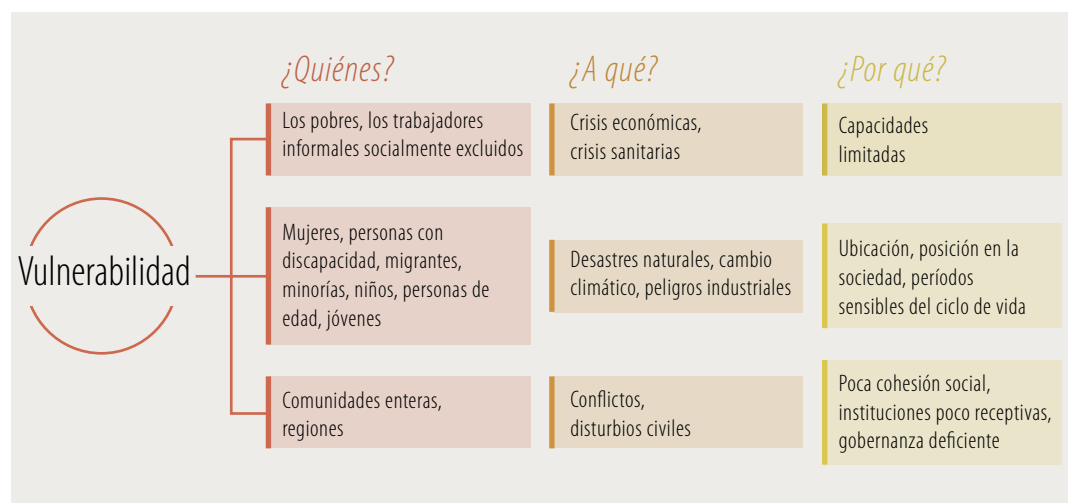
Vulnerabilidad

¿Quiénes?

Los pobres, los trabajadores informales socialmente excluidos

Mujeres, personas con discapacidad, migrantes, minorías, niños, personas de edad, jóvenes

Comunidades enteras, regiones

¿A qué?

Crisis económicas, crisis sanitarias

Desastres naturales, cambio climático, peligros industriales

Conflictos, disturbios civiles

¿Por qué?

Capacidades limitadas

Ubicación, posición en la sociedad, períodos sensibles del ciclo de vida

Poca cohesión social, instituciones poco receptivas, gobernanza deficiente